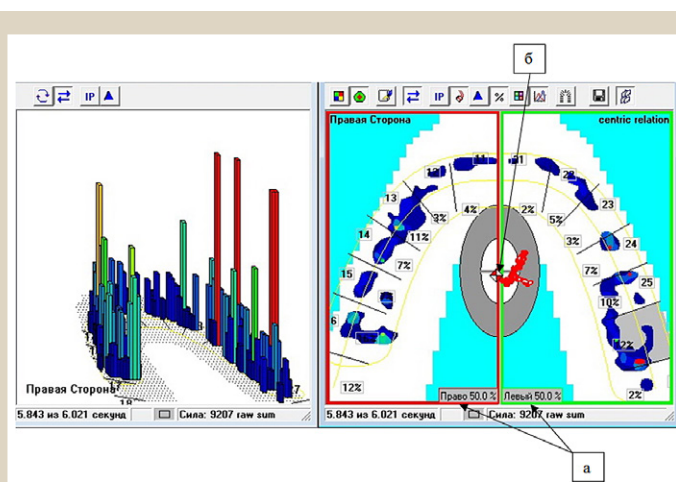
IP

Правая Сторона

5.843 из 6.021 секунд

Сила: 9207 raw sum

б

IP %

Правая Сторона

centric relation

11

21

12

22

13

23

4%

2%

3%

5%

11%

14

24

3%

7%

7%

15

25

10%

6

12%

2%

12%

Право 50.0 %

Левый 50.0 %

5.843 из 6.021 секунд

Сила: 9207 raw sum

а